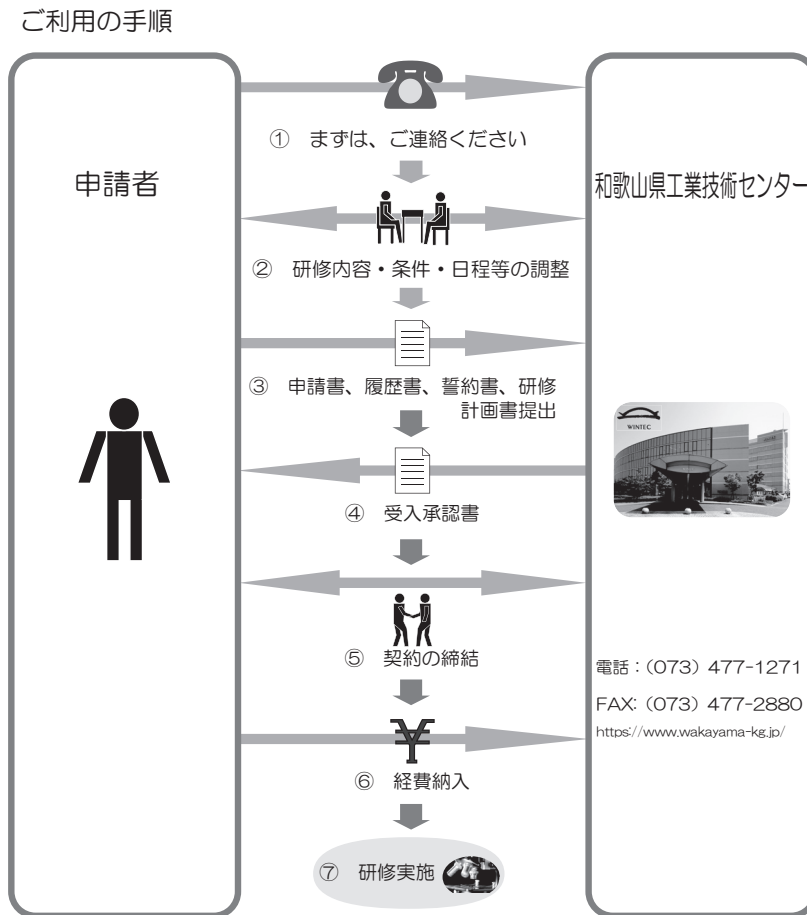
ご利用の手順

申請者

① まずは、ご連絡ください

② 研修内容・条件・日程等の調整

③ 申請書、履歴書、誓約書、研修計画書提出

④ 受入承認書

⑤ 契約の締結

⑥ 経費納入

⑦ 研修実施

和歌山県工業技術センター

WINTEC

電話：(073) 477-1271

FAX: (073) 477-2880

https://www.wakayama-kg.jp/